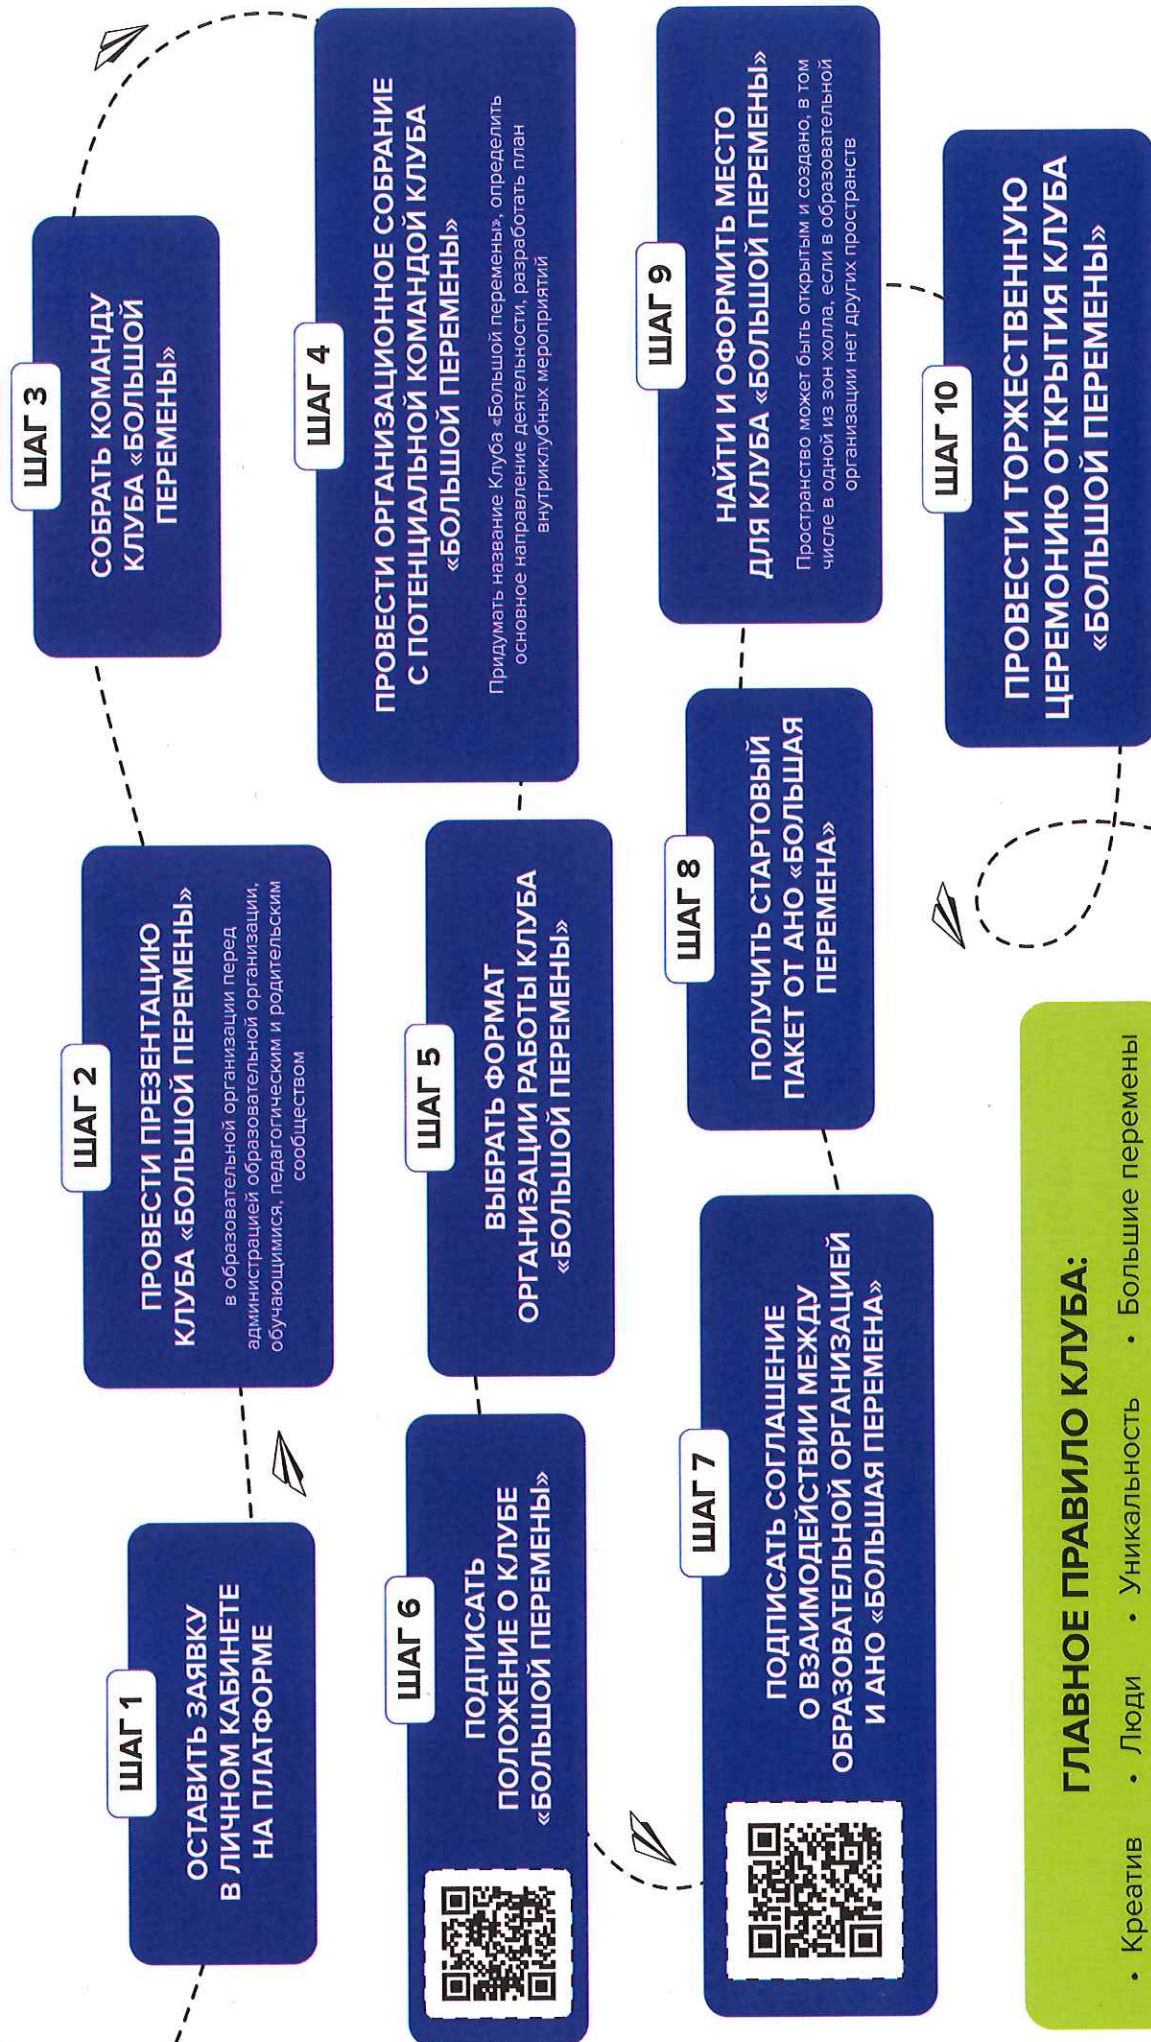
ШАГ 1
ОСТАВИТЬ ЗАЯВКУ В ЛИЧНОМ КАБИНЕТЕ НА ПЛАТФОРМЕ

ШАГ 2
ПРОВЕСТИ ПРЕЗЕНТАЦИЮ КЛУБА «БОЛЬШОЙ ПЕРЕМЕНЫ»
в образовательной организации перед администрацией образовательной организации, обучающимися, педагогическим и родительским сообществом

ШАГ 3
СОБРАТЬ КОМАНДУ КЛУБА «БОЛЬШОЙ ПЕРЕМЕНЫ»

ШАГ 4
ПРОВЕСТИ ОРГАНИЗАЦИОННОЕ СОБРАНИЕ С ПОТЕНЦИАЛЬНОЙ КОМАНДОЙ КЛУБА «БОЛЬШОЙ ПЕРЕМЕНЫ»
Придумать название Клуба «Большой перемены», определить основное направление деятельности, разработать план внутриклубных мероприятий

ШАГ 5
ВЫБРАТЬ ФОРМАТ ОРГАНИЗАЦИИ РАБОТЫ КЛУБА «БОЛЬШОЙ ПЕРЕМЕНЫ»

ШАГ 6
ПОДПИСАТЬ ПОЛОЖЕНИЕ О КЛУБЕ «БОЛЬШОЙ ПЕРЕМЕНЫ»

ШАГ 7
ПОДПИСАТЬ СОГЛАШЕНИЕ О ВЗАИМОДЕЙСТВИИ МЕЖДУ ОБРАЗОВАТЕЛЬНОЙ ОРГАНИЗАЦИЕЙ И АНО «БОЛЬШАЯ ПЕРЕМЕНА»

ШАГ 8
ПОЛУЧИТЬ СТАРТОВЫЙ ПАКЕТ ОТ АНО «БОЛЬШАЯ ПЕРЕМЕНА»

ШАГ 9
НАЙТИ И ОФОРМИТЬ МЕСТО ДЛЯ КЛУБА «БОЛЬШОЙ ПЕРЕМЕНЫ»
Пространство может быть открытым и создано, в том числе в одной из зон холла, если в образовательной организации нет других пространств

ШАГ 10
ПРОВЕСТИ ТОРЖЕСТВЕННУЮ ЦЕРЕМОНИЮ ОТКРЫТИЯ КЛУБА «БОЛЬШОЙ ПЕРЕМЕНЫ»

ГЛАВНОЕ ПРАВИЛО КЛУБА:
• Креатив • Люди • Уникальность • Большие перемены